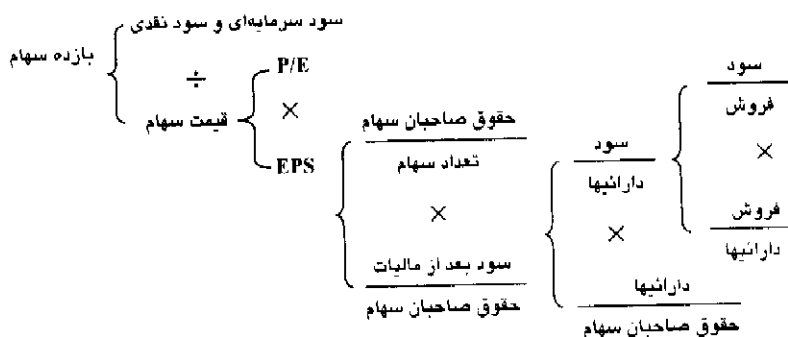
بازده سهام

سود سرمایه‌ای و سود نقدی

$\div$

قیمت سهام

P/E

$\times$

EPS

حقوق صاحبان سهام

تعداد سهام

$\times$

سود بعد از مالیات

حقوق صاحبان سهام

سود

دارائیها

$\times$

دارائیها

حقوق صاحبان سهام

سود

فروش

$\times$

فروش

دارائیها